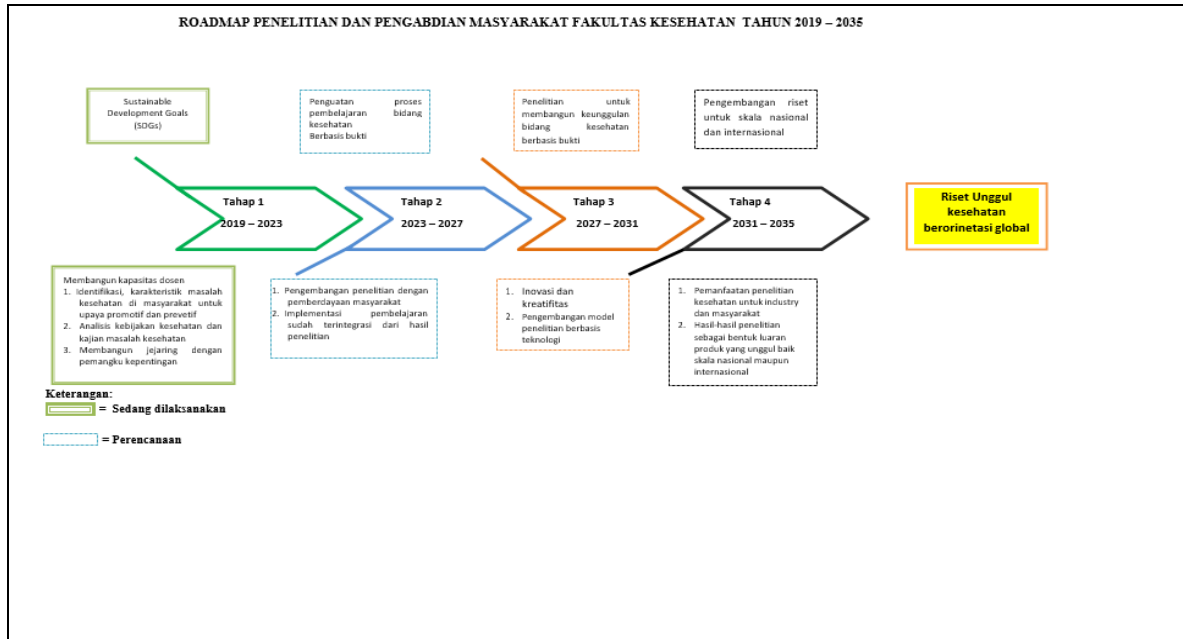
ROADMAP PENELITIAN DAN PENGABDIAN MASYARAKAT FAKULTAS KESEHATAN TAHUN 2019 – 2035

Sustainable Development Goals (SDGs)

Penguatan proses pembelajaran bidang kesehatan Berbasis bukti

Penelitian untuk membangun keunggulan bidang kesehatan berbasis bukti

Pengembangan riset untuk skala nasional dan internasional

Tahap 1
2019 – 2023

Tahap 2
2023 – 2027

Tahap 3
2027 – 2031

Tahap 4
2031 – 2035

Riset Unggul kesehatan berorinetasi global

Membangun kapasitas dosen
1. Identifikasi, karakteristik masalah kesehatan di masyarakat untuk upaya promotif dan prevetif
2. Analisis kebijakan kesehatan dan kajian masalah kesehatan
3. Membangun jejaring dengan pemangku kepentingan

1. Pengembangan penelitian dengan pemberdayaan masyarakat
2. Implementasi pembelajaran sudah terintegrasi dari hasil penelitian

1. Inovasi dan kreatifitas
2. Pengembangan model penelitian berbasis teknologi

1. Pemanfaatan penelitian kesehatan untuk industry dan masyarakat
2. Hasil-hasil penelitian sebagai bentuk luaran produk yang unggul baik skala nasional maupun internasional

Keterangan:
= Sedang dilaksanakan

= Perencanaan